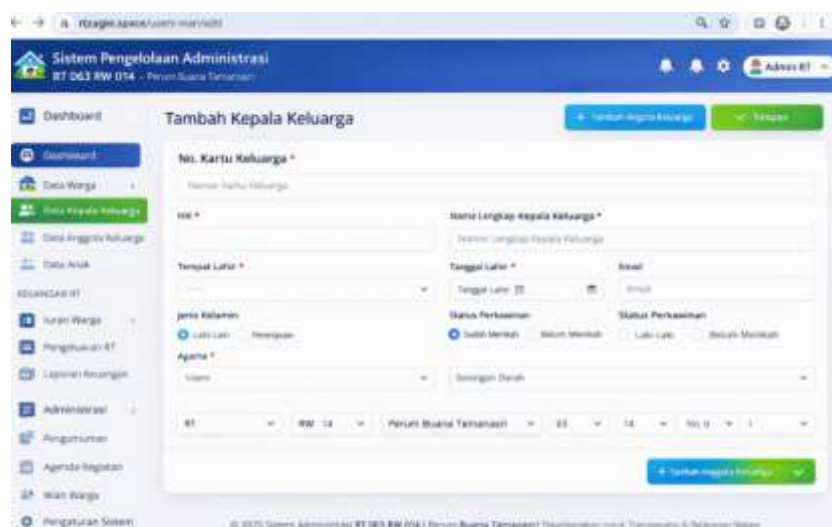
rtzagie.space/users-man/add

Sistem Pengelolaan Administrasi
RT 063 RW 014 - Perum Buana Tamanasri

Admin RT

Dashboard

Dashboard
Data Warga
Data Kepala Keluarga
Data Anggota Keluarga
Data Anak
KEUANGAN RT
Iuran Warga
Pengeluaran RT
Laporan Keuangan
Administrasi
Pengumuman
Agenda Kegiatan
Iklan Warga
Pengaturan Sistem

Tambah Kepala Keluarga

+ Tambah Anggota Keluarga
✓ Simpan

No. Kartu Keluarga *
Nomor Kartu Keluarga

NIK *

Nama Lengkap Kepala Keluarga *
Nama Lengkap Kepala Keluarga

Tempat Lahir *

Tanggal Lahir *
Tanggal Lahir

Email
Email

Jenis Kelamin
Laki-Laki
Perempuan

Status Perkawinan
Sudah Menikah
Belum Menikah

Status Perkawinan
Laki-Laki
Belum Menikah

Agama *
Islam

Golongan Darah

RT
RW 14
Perum Buana Tamanasri
63
14
No. 0
1

+ Tambah Anggota Keluarga
✓

© 2025 Sistem Administrasi RT 063 RW 014 | Perum Buana Tamanasri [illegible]